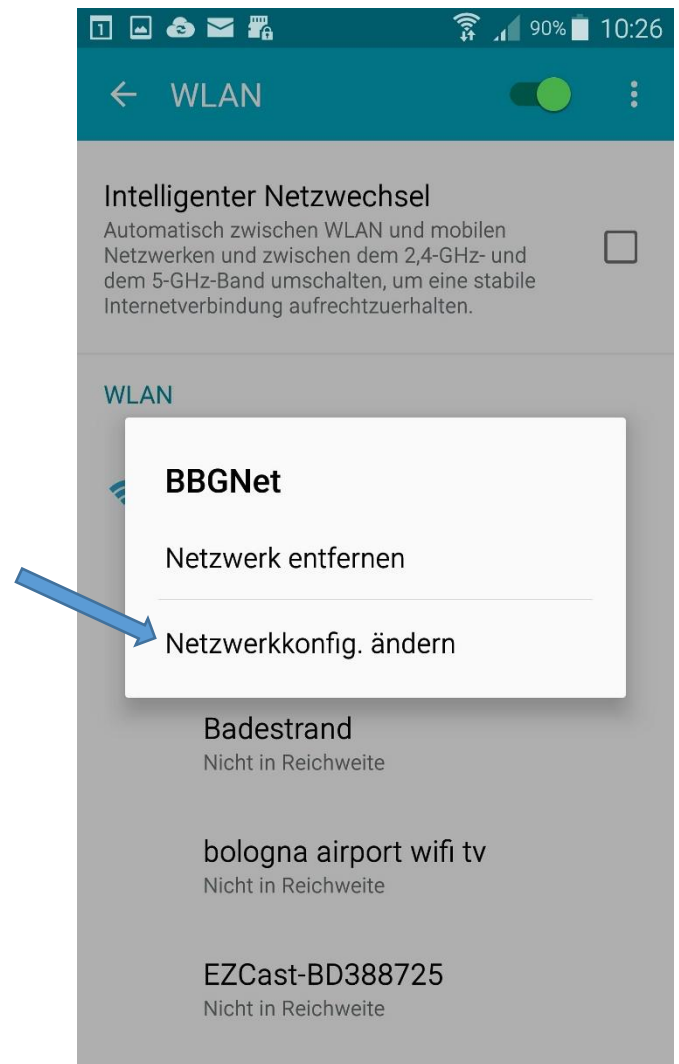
1 90% 10:26

← WLAN

Intelligenter Netzwechsel
Automatisch zwischen WLAN und mobilen Netzwerken und zwischen dem 2,4-GHz- und dem 5-GHz-Band umschalten, um eine stabile Internetverbindung aufrechtzuerhalten.

WLAN

BBGNet

Netzwerk entfernen

Netzwerkkonfig. ändern

Badestrand
Nicht in Reichweite

bologna airport wifi tv
Nicht in Reichweite

EZCast-BD388725
Nicht in Reichweite